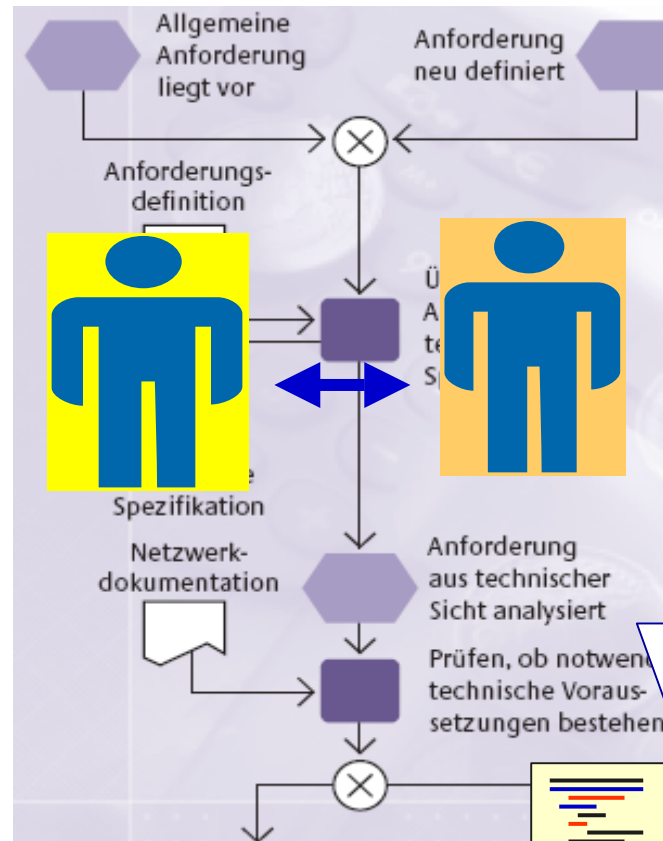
Allgemeine Anforderung liegt vor

Anforderung neu definiert

Anforderungsdefinition

Ü
A
te
S

e
Spezifikation

Netzwerkdokumentation

Anforderung aus technischer Sicht analysiert

Prüfen, ob notwend
technische Voraussetzungen bestehen